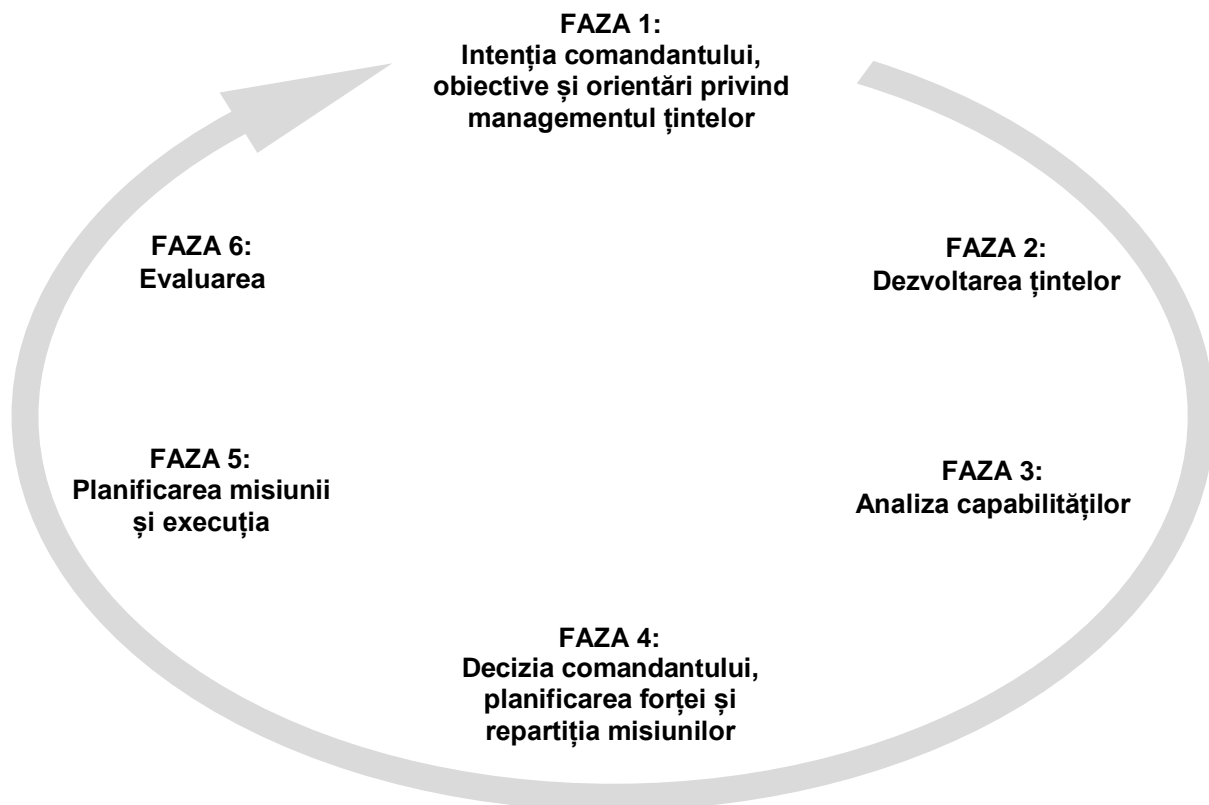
FAZA 1:
Intenția comandantului, obiective și orientări privind managementul țintelor

FAZA 2:
Dezvoltarea țintelor

FAZA 3:
Analiza capabilităților

FAZA 4:
Decizia comandantului, planificarea forței și repartiția misiunilor

FAZA 5:
Planificarea misiunii și execuția

FAZA 6:
Evaluarea